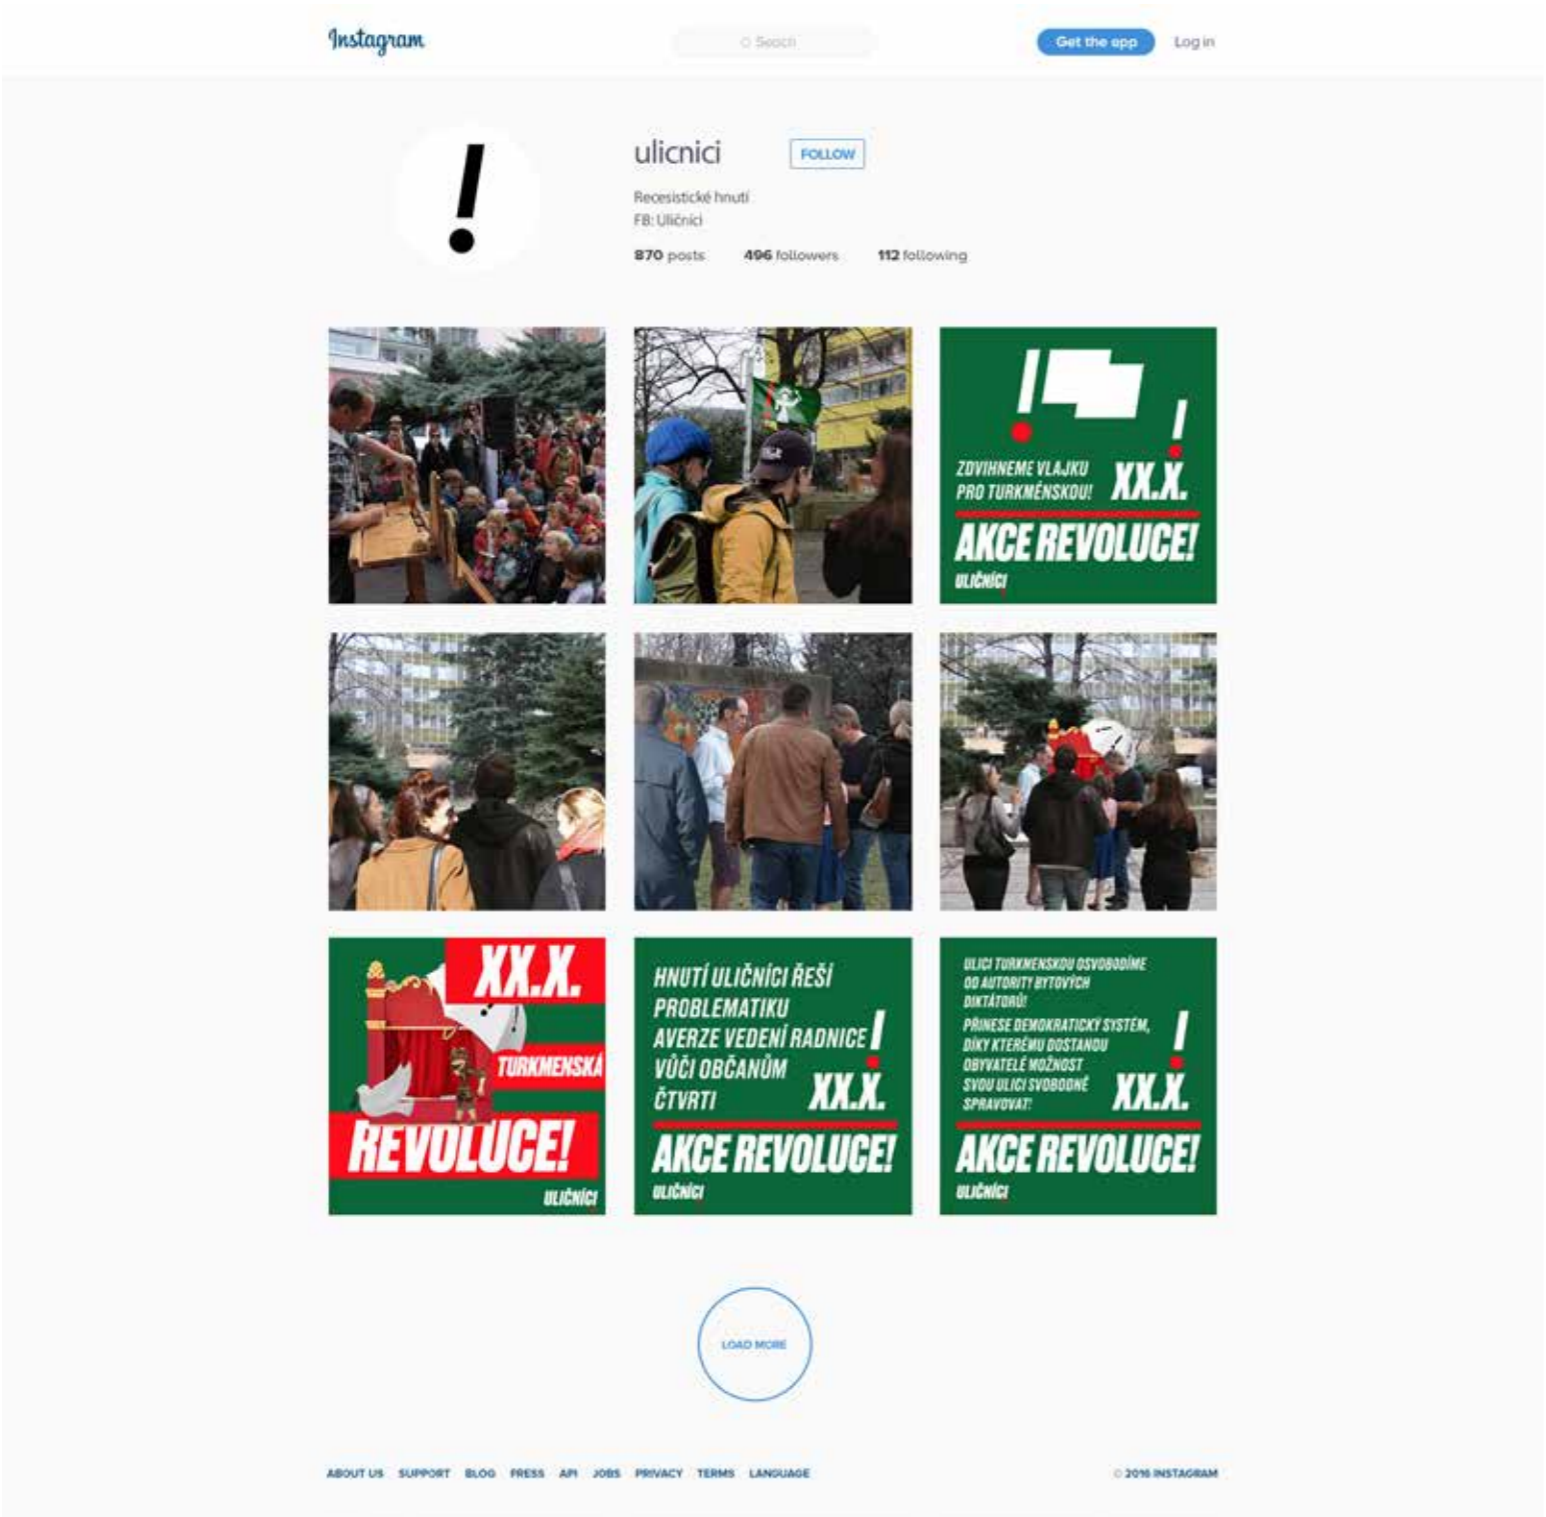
Instagram

Search

Get the app

Log in

!

ulicnici

FOLLOW

Recesistické hnutí
FB: Uličníci

870 posts 496 followers 112 following

ZDVIHNEME VLAJKU PRO TURKMÉNSKOU! XX.X.
AKCE REVOLUCE!
ULIČNÍCI

XX.X.
TURKMENSKÁ
REVOLUCE!
ULIČNÍCI

HNUTÍ ULIČNÍCI ŘEŠÍ PROBLEMATIKU AVERZE VEDENÍ RADNICE VŮČI OBČANŮM ČTVRTI
XX.X.
AKCE REVOLUCE!
ULIČNÍCI

ULICI TURKMENSKOU OSVOBODÍME OD AUTORITY BYTOVÝCH DIKTÁTORŮ!
PŘINESE DEMOKRATICKÝ SYSTÉM, DÍKY KTERÉMU DOSTANOU OBYVATELÉ MOŽNOST SVOU ULICI SVOBODNĚ SPRAVOVAT!
XX.X.
AKCE REVOLUCE!
ULIČNÍCI

LOAD MORE

ABOUT US SUPPORT BLOG PRESS API JOBS PRIVACY TERMS LANGUAGE

© 2016 INSTAGRAM